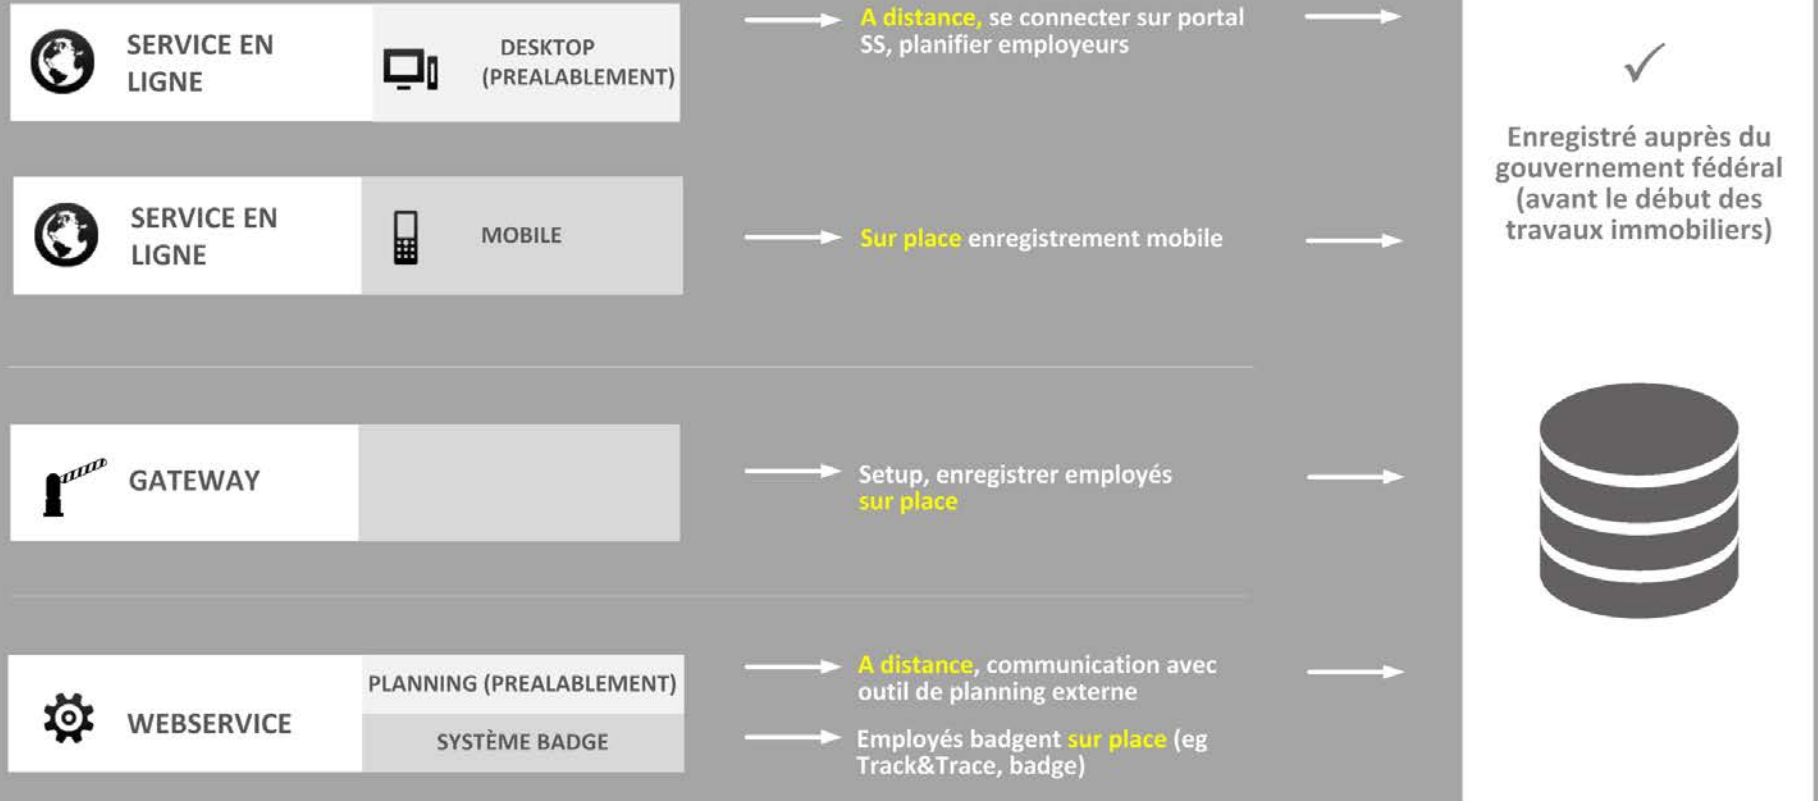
SERVICE EN LIGNE

DESKTOP (PREALABLEMENT)

A distance, se connecter sur portal SS, planifier employeurs

SERVICE EN LIGNE

MOBILE

Sur place enregistrement mobile

GATEWAY

Setup, enregistrer employés sur place

WEBSERVICE

PLANNING (PREALABLEMENT)

SYSTÈME BADGE

A distance, communication avec outil de planning externe

Employés badgent sur place (eg Track&Trace, badge)

✓

Enregistré auprès du gouvernement fédéral (avant le début des travaux immobiliers)